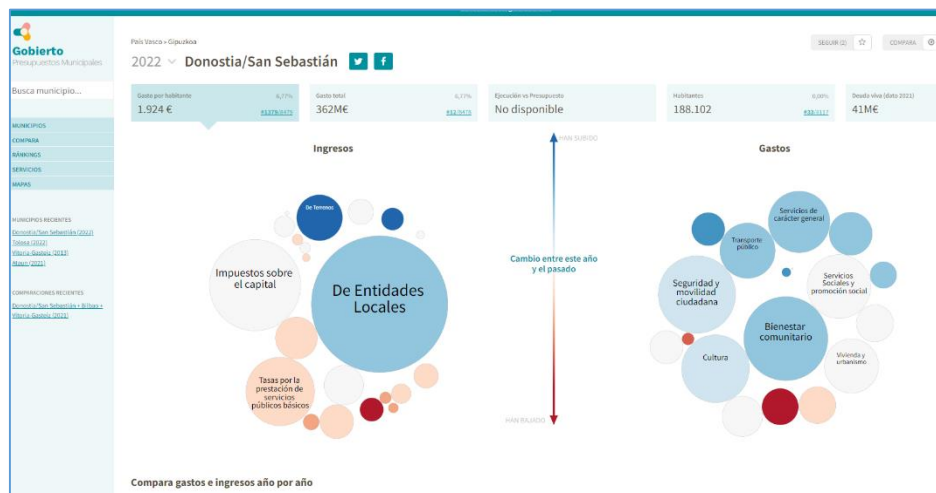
Gobierno
Presupuestos Municipales

Busca municipio...

MUNICIPIOS
COMPARA
RANKINGS
SERVICIOS
MAPAS

MUNICIPIOS RECIENTES
Donostia/San Sebastián (2022)
Tolosa (2022)
Vitoria-Gasteiz (2013)
Maeir (2021)

COMPARACIONES RECIENTES
Donostia/San Sebastián • Bilbao • Vitoria-Gasteiz (2021)

País Vasco » Gipuzkoa

2022 Donostia/San Sebastián

SEGUIR (2) COMPARA

| Gasto por habitante 6,77% | Gasto total 6,77% | Ejecución vs Presupuesto | Habitantes 0,00% | Deuda viva (dato 2021) |
|---|---|---|---|---|
| 1.924 € #1379/8475 | 362M€ #32/8475 | No disponible | 188.102 #33/3117 | 41M€ |

Ingresos

De Terceros

Impuestos sobre el capital

De Entidades Locales

Tasas por la prestación de servicios públicos básicos

HAN SUBIDO

Cambio entre este año y el pasado

HAN BAJADO

Gastos

Servicios de carácter general

Transporte público

Seguridad y movilidad ciudadana

Servicios Sociales y promoción social

Bienestar comunitario

Cultura

Vivienda y urbanismo

Compara gastos e ingresos año por año